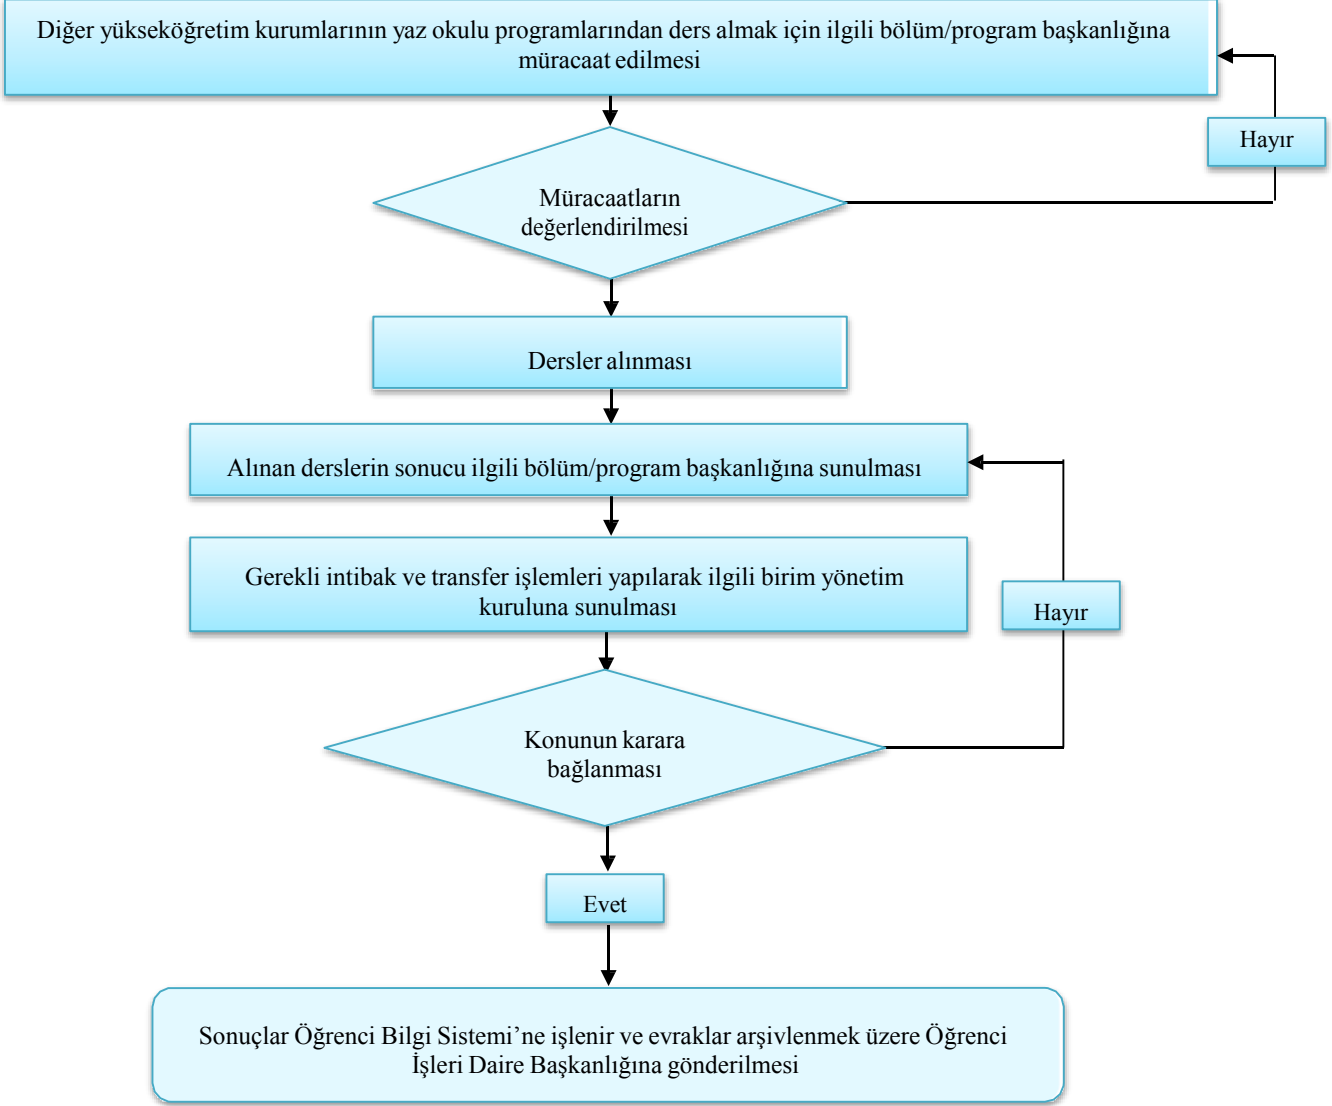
Diğer yükseköğretim kurumlarının yaz okulu programlarından ders almak için ilgili bölüm/program başkanlığına müracaat edilmesi

Hayır

Müracaatların değerlendirilmesi

Dersler alınması

Alınan derslerin sonucu ilgili bölüm/program başkanlığına sunulması

Gerekli intibak ve transfer işlemleri yapılarak ilgili birim yönetim kuruluna sunulması

Hayır

Konunun karara bağlanması

Evet

Sonuçlar Öğrenci Bilgi Sistemi'ne işlenir ve evraklar arşivlenmek üzere Öğrenci İşleri Daire Başkanlığına gönderilmesi